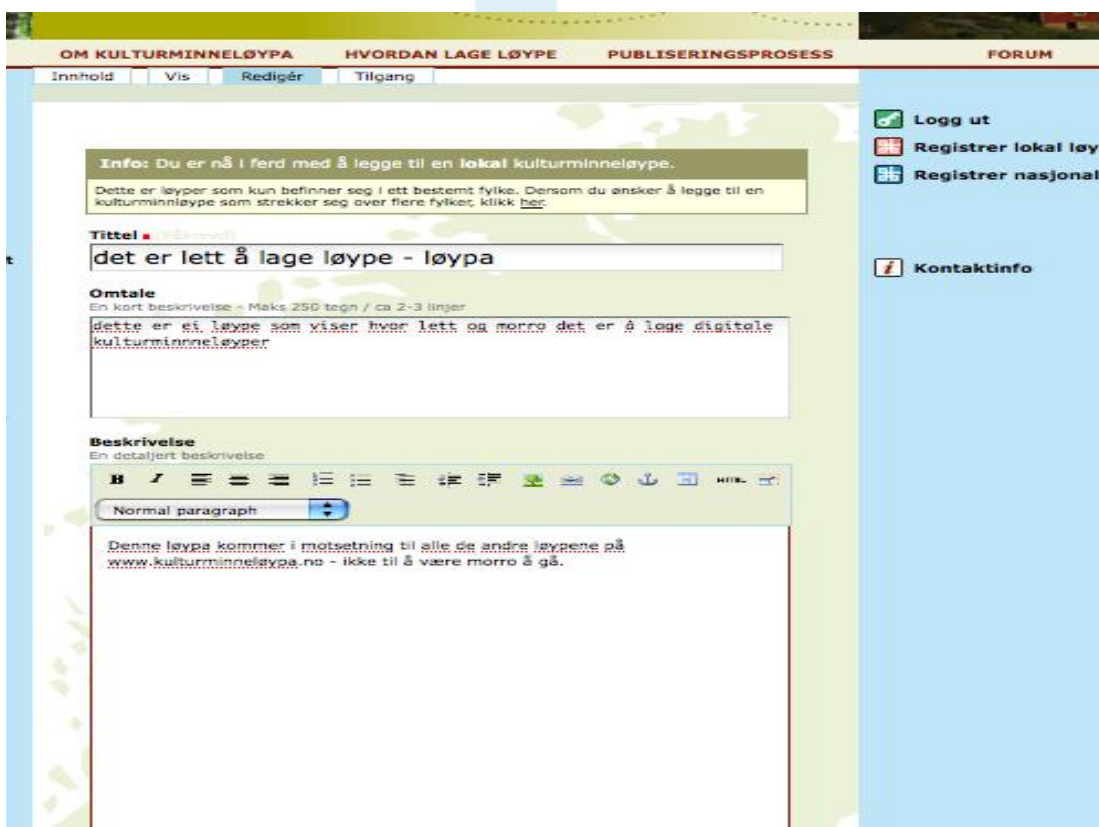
OM KULTURMINNELØYPA HVORDAN LAGE LØYPE PUBLISERINGSPROSESS FORUM

Innhold Vis Redigér Tilgang

Logg ut
Registrer lokal løy
Registrer nasjonal

Kontaktinfo

Info: Du er nå i ferd med å legge til en lokal kulturminneløype.

Dette er løyper som kun befinner seg i ett bestemt fylke. Dersom du ønsker å legge til en kulturminnløype som strekker seg over flere fylker, klikk her.

Tittel ▪ (Påkrevd)
det er lett å lage løype - løypa

Omtale
En kort beskrivelse - Maks 250 tegn / ca 2-3 linjer
dette er ei løype som viser hvor lett og morro det er å lage digitale kulturminnneløyper

Beskrivelse
En detaljert beskrivelse
B I HTML
Normal paragraph

Denne løypa kommer i motsetning til alle de andre løypene på www.kulturminneløypa.no - ikke til å være morro å gå.